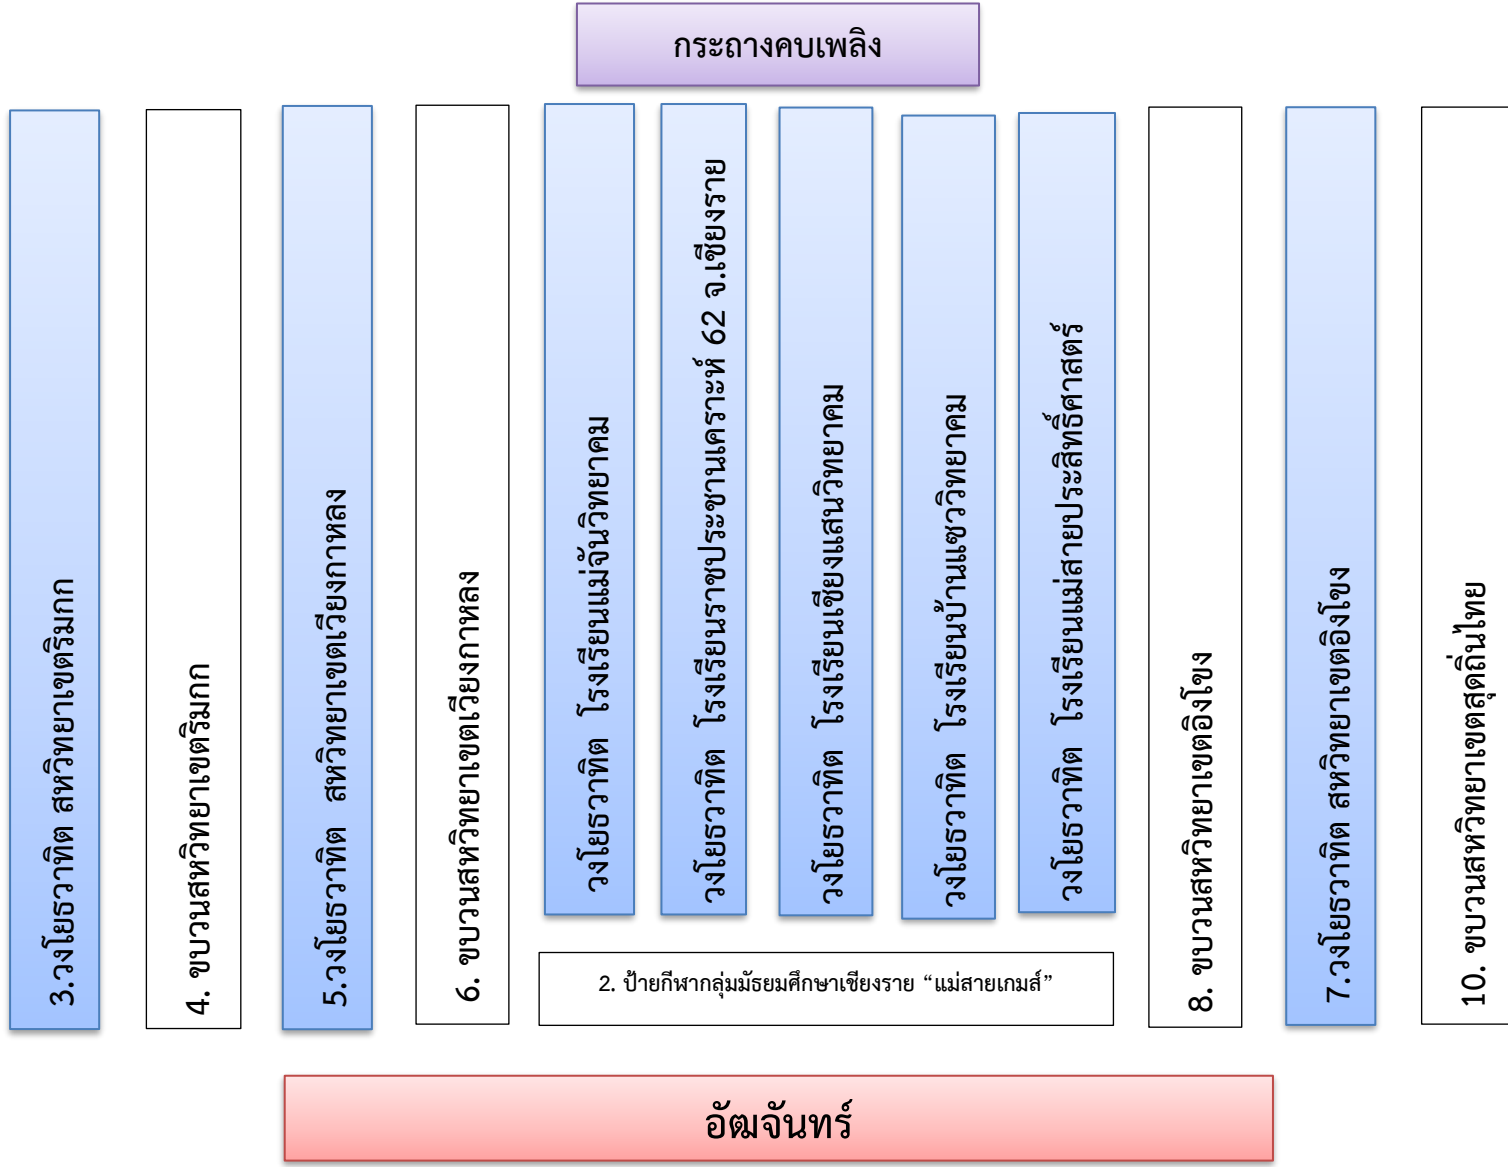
กระถางคบเพลิง

3.วงโยธวาทิต สหวิทยาเขตตริมกก

4. ขบวนสหวิทยาเขตตริมกก

5.วงโยธวาทิต สหวิทยาเขตเวียงกาหลง

6. ขบวนสหวิทยาเขตเวียงกาหลง

วงโยธวาทิต โรงเรียนแม่จันวิทยาคม

วงโยธวาทิต โรงเรียนราชประชานุเคราะห์ 62 จ.เชียงราย

วงโยธวาทิต โรงเรียนเชียงแสนวิทยาคม

วงโยธวาทิต โรงเรียนบ้านแซววิทยาคม

วงโยธวาทิต โรงเรียนแม่สายประสิทธิ์ศาสตร์

2. ป้ายกีฬากลุ่มมัธยมศึกษาเชียงราย “แม่สายเกมส์”

8. ขบวนสหวิทยาเขตดอิงโขง

7.วงโยธวาทิต สหวิทยาเขตดอิงโขง

10. ขบวนสหวิทยาเขตสุดถิ่นไทย

อัฒจันทร์